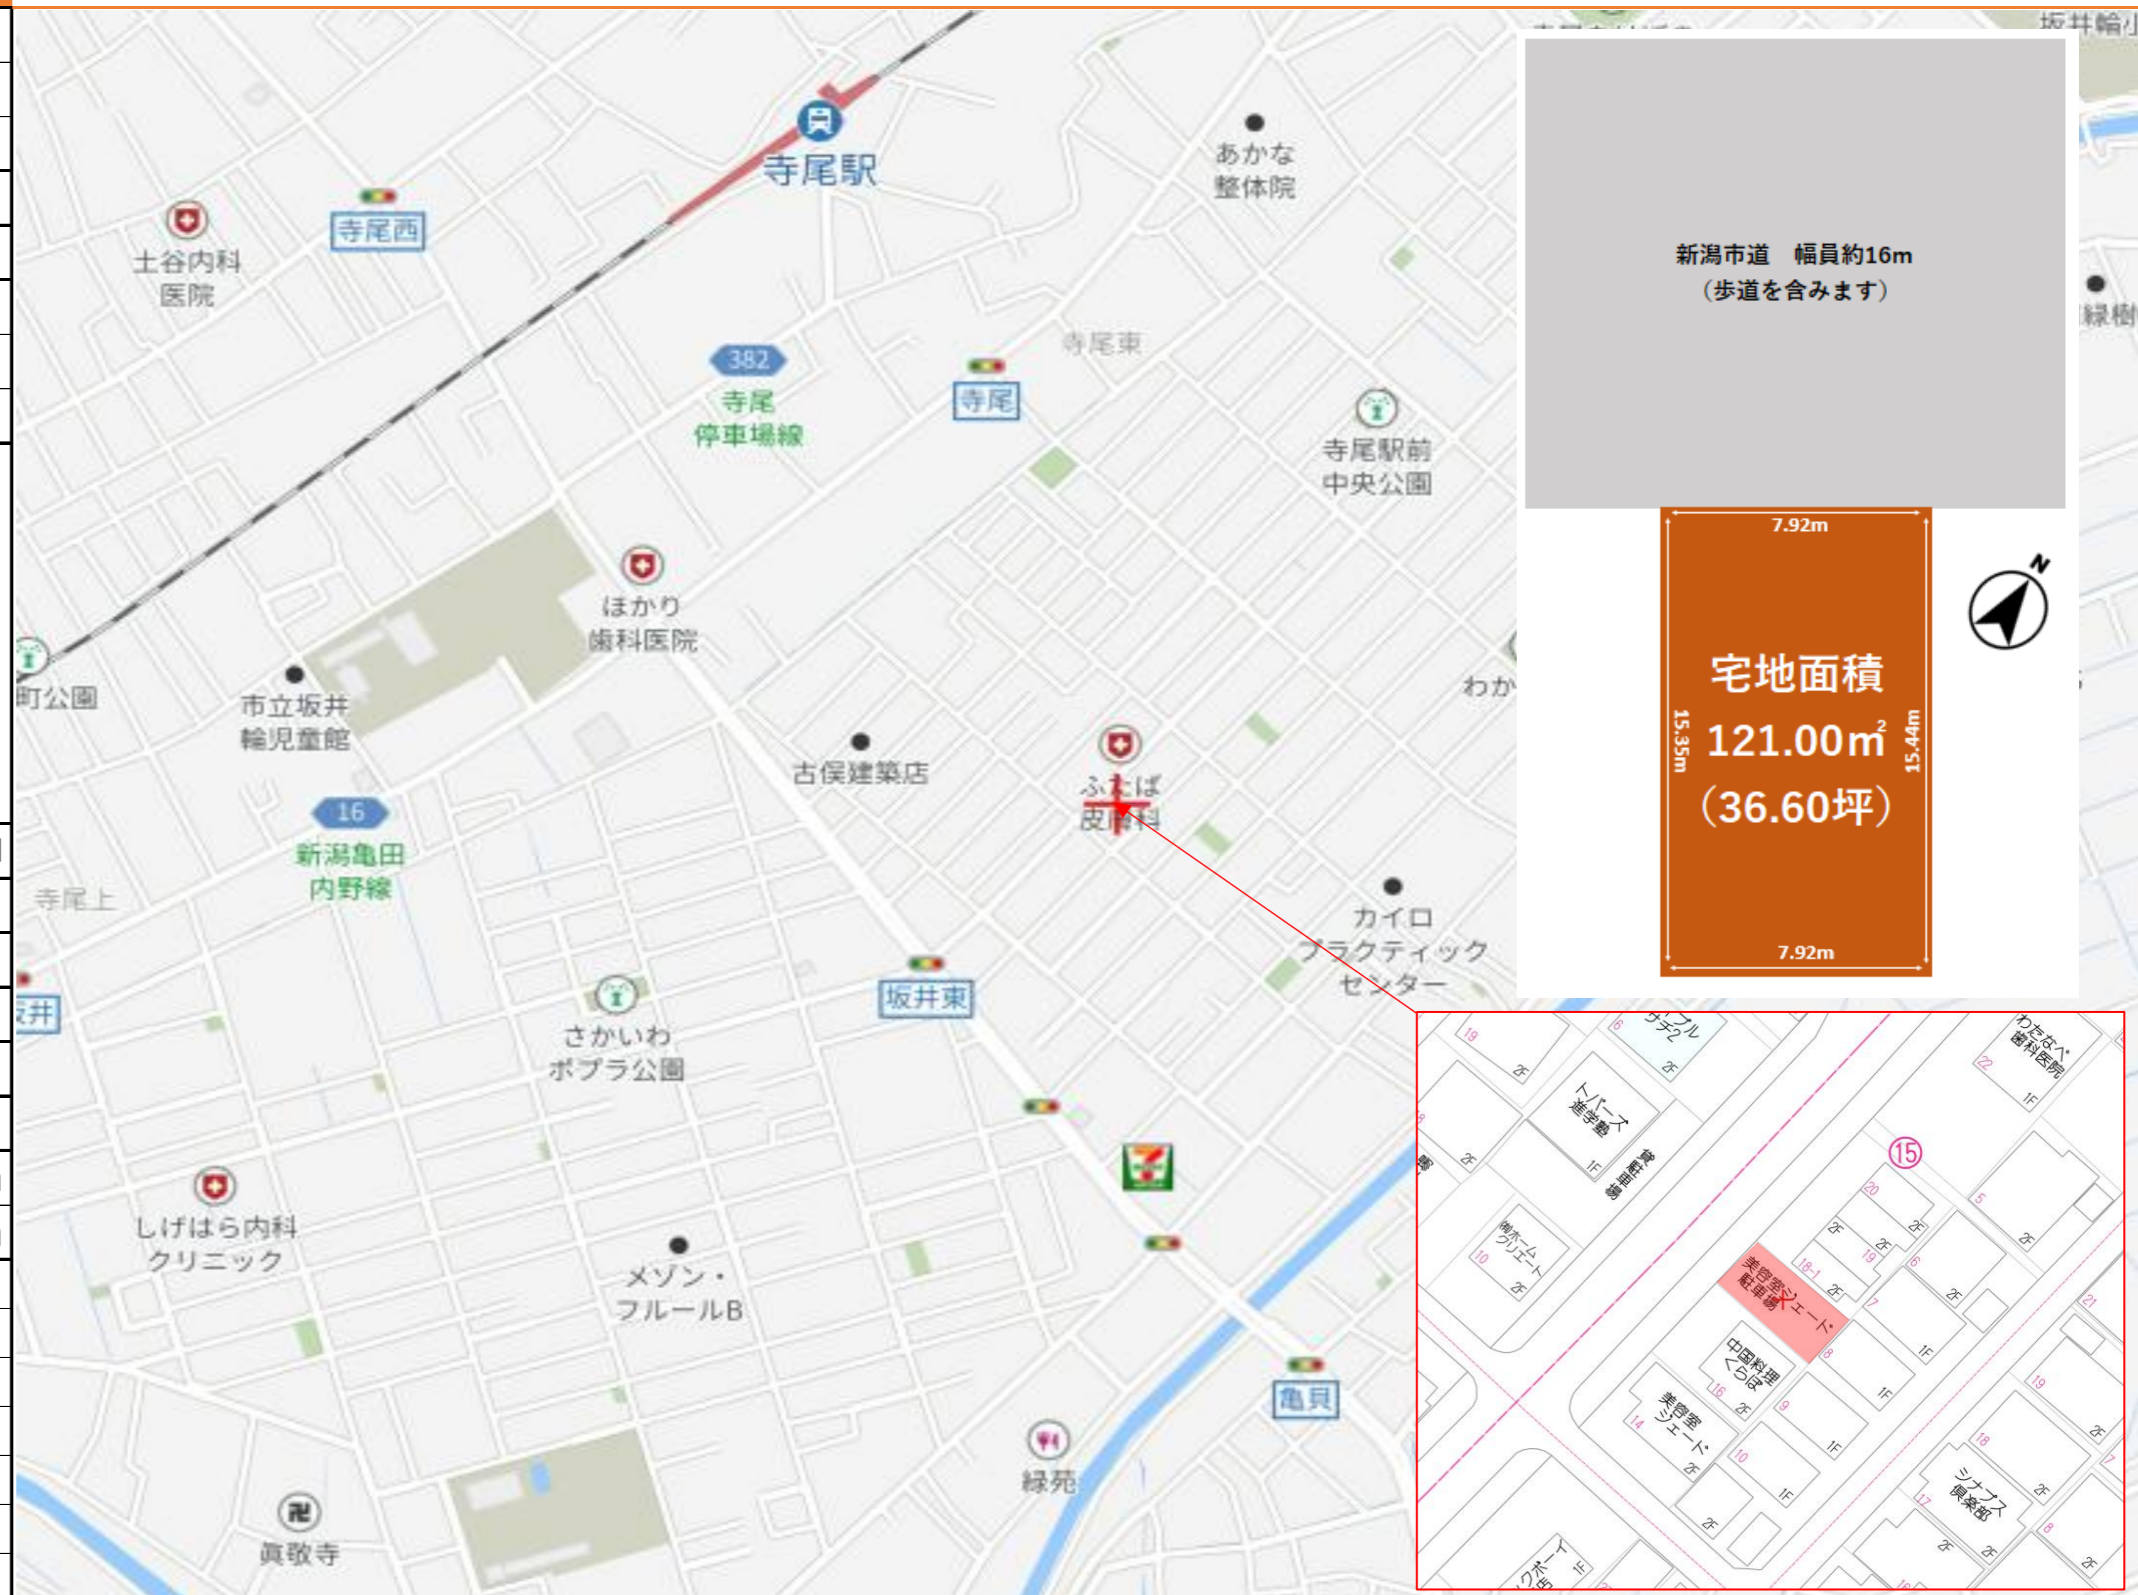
寺尾駅

あかな
整体院

坂井輪小

土谷内科
医院

寺尾西

382
寺尾
停車場線

寺尾

寺尾東

寺尾駅前
中央公園

緑樹

ほかり
歯科医院

町公園

市立坂井
輪児童館

古俣建築店

ふたば
皮膚科

わか

16
新潟亀田
内野線

寺尾上

カイロ
プラクティック
センター

坂井東

坂井

さかいわ
ポプラ公園

しげはら内科
クリニック

メゾン・
フルールB

亀貝

緑苑

眞敬寺

新潟市道　幅員約16m
（歩道を含みます）

7.92m

宅地面積
121.00㎡
（36.60坪）

15.35m
15.44m

7.92m

N

わたなべ
歯科医院

トパーズ
進学塾

美容室シェード
駐車場

中国料理
くりはら

美容室
シェード

シナプス
倶楽部

⑮